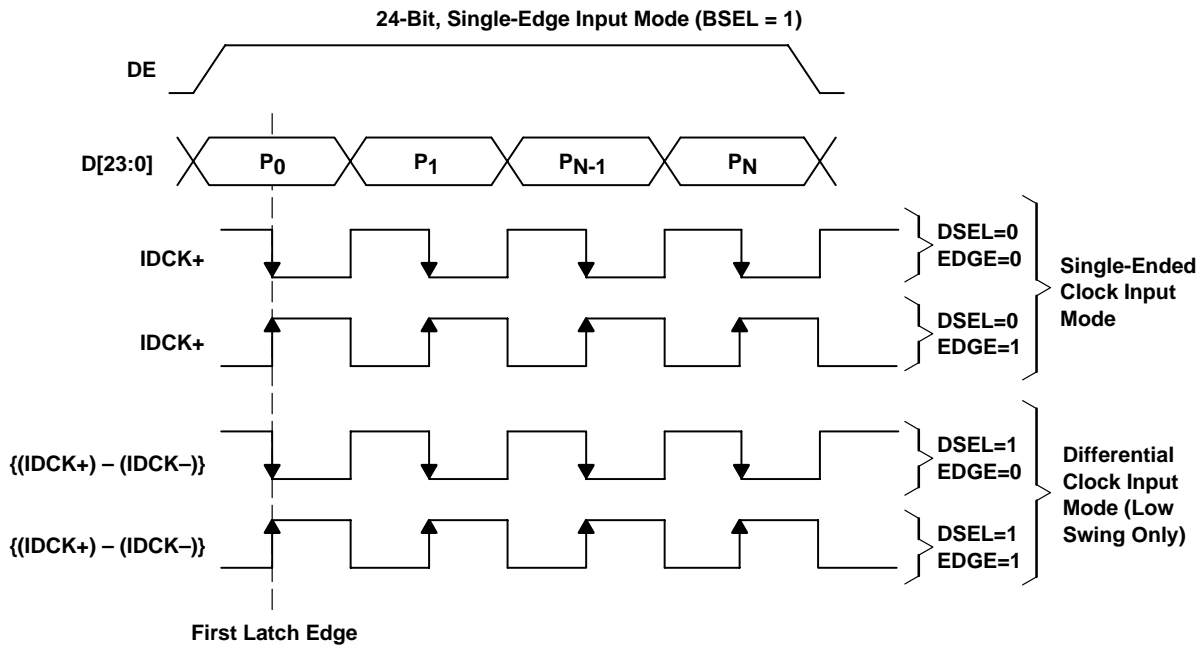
24-Bit, Single-Edge Input Mode (BSEL = 1)

DE

D[23:0]

$P_0$

$P_1$

$P_{N-1}$

$P_N$

IDCK+

DSEL=0
EDGE=0

Single-Ended Clock Input Mode

IDCK+

DSEL=0
EDGE=1

{(IDCK+) – (IDCK–)}

DSEL=1
EDGE=0

Differential Clock Input Mode (Low Swing Only)

{(IDCK+) – (IDCK–)}

DSEL=1
EDGE=1

First Latch Edge